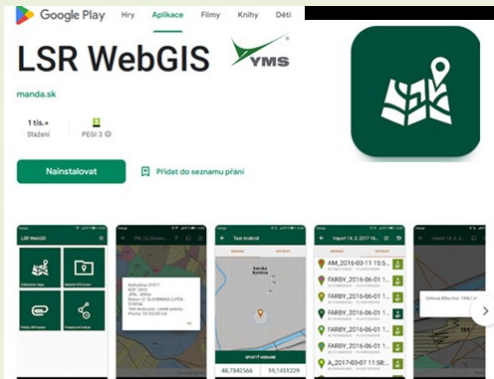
Google Play Hry Aplikace Filmy Knihy Děti

LSR WebGIS

YMS

manda.sk

1 tis.+
Stažení

PEGI 3

Nainstalovat

Přidat do seznamu přání

LSR WebGIS

Test Android

Import 14. 3. 2017 14:...

SPUSTIT MĚŘENÍ

48,7342566

19,1451229

AM_2016-03-11 15:5...

FARBY_2016-06-01 1...

FARBY_2016-06-01 1...

FARBY_2016-06-01 1...

FARBY_2016-06-01 1...

FARBY_2016-06-01 1...

A_2017-03-07 11:58...

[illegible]